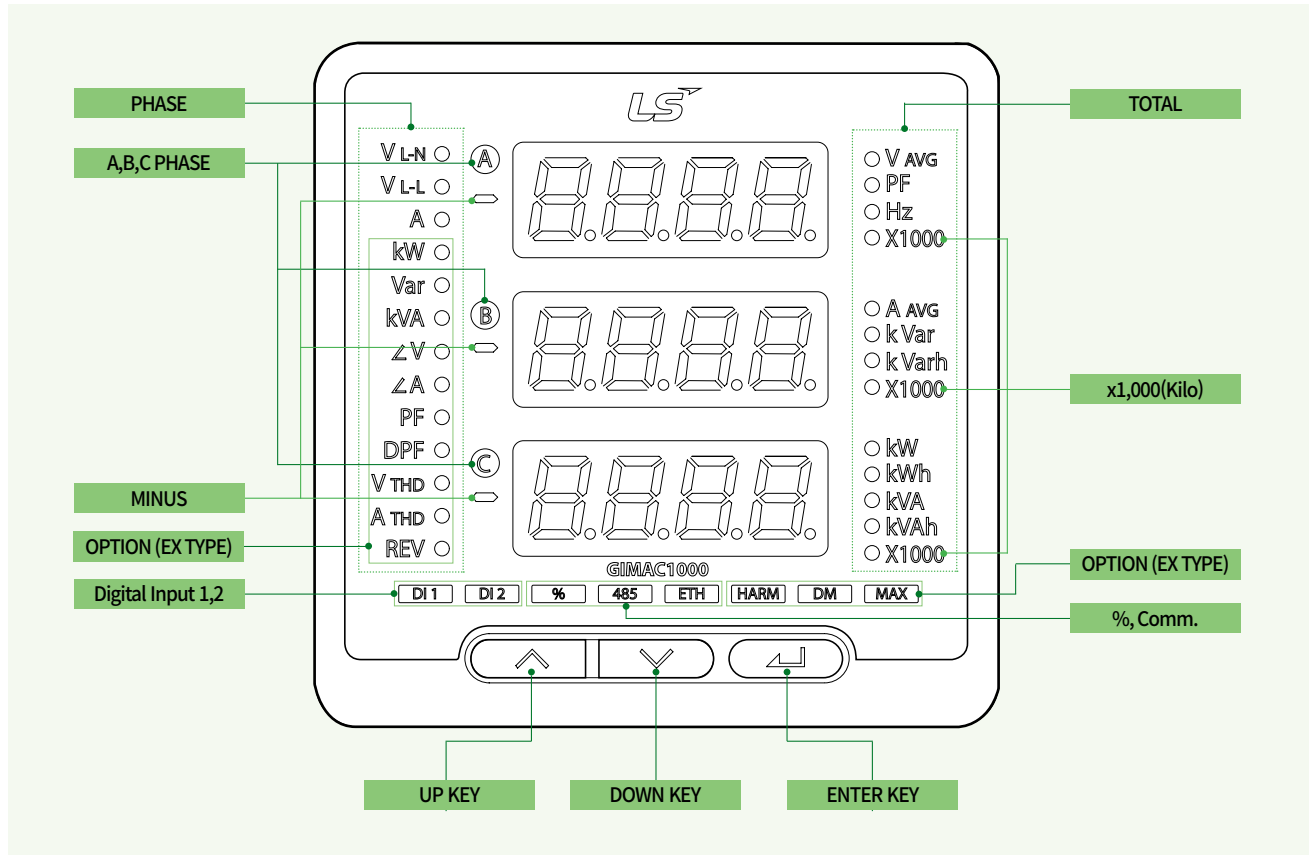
PHASE
A,B,C PHASE
MINUS
OPTION (EX TYPE)
Digital Input 1,2

LS

V L-N
V L-L
A
kW
Var
kVA
∠V
∠A
PF
DPF
V THD
A THD
REV

A
B
C

V AVG
PF
Hz
X1000
A AVG
k Var
k Varh
X1000
kW
kWh
kVA
kVAh
X1000

GIMAC1000

DI 1 DI 2 % 485 ETH HARM DM MAX

TOTAL
x1,000(Kilo)
OPTION (EX TYPE)
%, Comm.

UP KEY
DOWN KEY
ENTER KEY